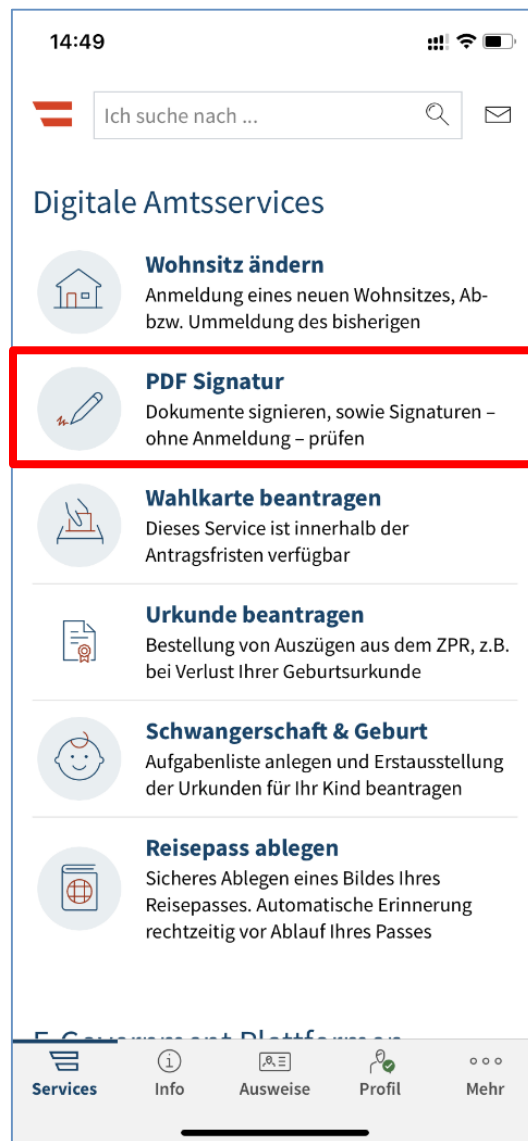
14:49

Ich suche nach ...

Digitale Amtsservices

Wohnsitz ändern
Anmeldung eines neuen Wohnsitzes, Ab- bzw. Ummeldung des bisherigen

PDF Signatur
Dokumente signieren, sowie Signaturen – ohne Anmeldung – prüfen

Wahlkarte beantragen
Dieses Service ist innerhalb der Antragsfristen verfügbar

Urkunde beantragen
Bestellung von Auszügen aus dem ZPR, z.B. bei Verlust Ihrer Geburtsurkunde

Schwangerschaft & Geburt
Aufgabenliste anlegen und Erstausstellung der Urkunden für Ihr Kind beantragen

Reisepass ablegen
Sicheres Ablegen eines Bildes Ihres Reisepasses. Automatische Erinnerung rechtzeitig vor Ablauf Ihres Passes

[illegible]

Services Info Ausweise Profil Mehr